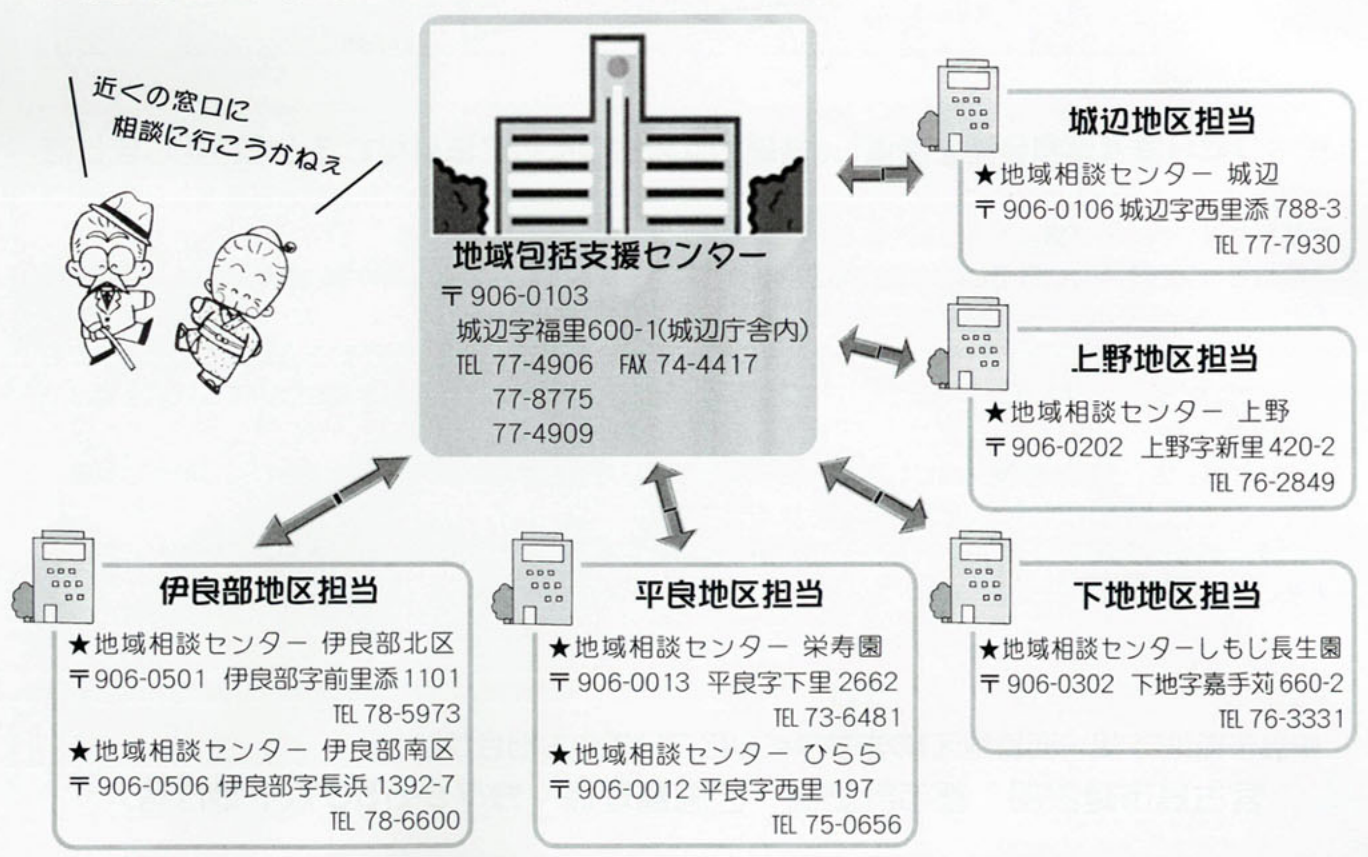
近くの窓口に
相談に行こうかねぇ

地域包括支援センター
〒906-0103
城辺字福里600-1(城辺庁舎内)
TEL 77-4906　FAX 74-4417
77-8775
77-4909

城辺地区担当
★地域相談センター 城辺
〒906-0106 城辺字西里添 788-3
TEL 77-7930

上野地区担当
★地域相談センター 上野
〒906-0202 上野字新里 420-2
TEL 76-2849

伊良部地区担当
★地域相談センター 伊良部北区
〒906-0501 伊良部字前里添 1101
TEL 78-5973
★地域相談センター 伊良部南区
〒906-0506 伊良部字長浜 1392-7
TEL 78-6600

平良地区担当
★地域相談センター 栄寿園
〒906-0013 平良字下里 2662
TEL 73-6481
★地域相談センター ひらら
〒906-0012 平良字西里 197
TEL 75-0656

下地地区担当
★地域相談センターしもじ長生園
〒906-0302 下地字嘉手苅 660-2
TEL 76-3331